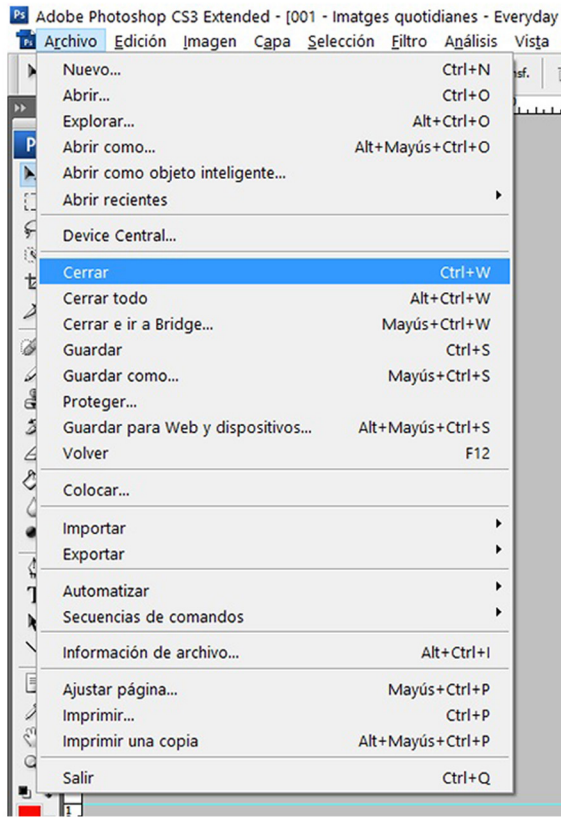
Ps Adobe Photoshop CS3 Extended - [001 - Imatges quotidianes - Everyday

Archivo Edición Imagen Capa Selección Filtro Análisis Vista

| | |
|---|---|
| Nuevo... | Ctrl+N |
| Abrir... | Ctrl+O |
| Explorar... | Alt+Ctrl+O |
| Abrir como... | Alt+Mayús+Ctrl+O |
| Abrir como objeto inteligente... | |
| Abrir recientes | |
| Device Central... | |
| Cerrar | Ctrl+W |
| Cerrar todo | Alt+Ctrl+W |
| Cerrar e ir a Bridge... | Mayús+Ctrl+W |
| Guardar | Ctrl+S |
| Guardar como... | Mayús+Ctrl+S |
| Proteger... | |
| Guardar para Web y dispositivos... | Alt+Mayús+Ctrl+S |
| Volver | F12 |
| Colocar... | |
| Importar | |
| Exportar | |
| Automatizar | |
| Secuencias de comandos | |
| Información de archivo... | Alt+Ctrl+I |
| Ajustar página... | Mayús+Ctrl+P |
| Imprimir... | Ctrl+P |
| Imprimir una copia | Alt+Mayús+Ctrl+P |
| Salir | Ctrl+Q |

nsf.